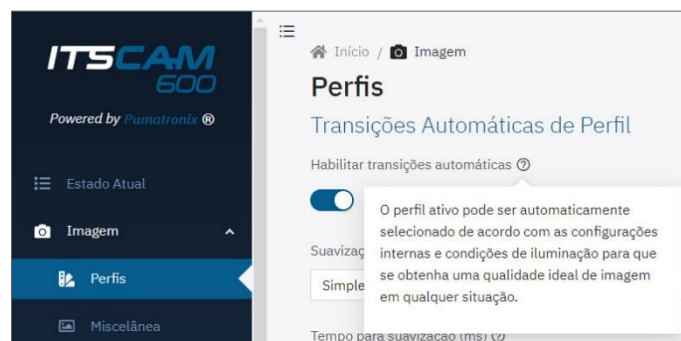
ITSCAM 600

Powered by Pumatronix ®

Estado Atual

Imagem

Perfis

Miscelânea

Início / Imagem

Perfis

Transições Automáticas de Perfil

Habilitar transições automáticas

O perfil ativo pode ser automaticamente selecionado de acordo com as configurações internas e condições de iluminação para que se obtenha uma qualidade ideal de imagem em qualquer situação.

Suavizaç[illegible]

Simple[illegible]

Tempo para suavização (ms)